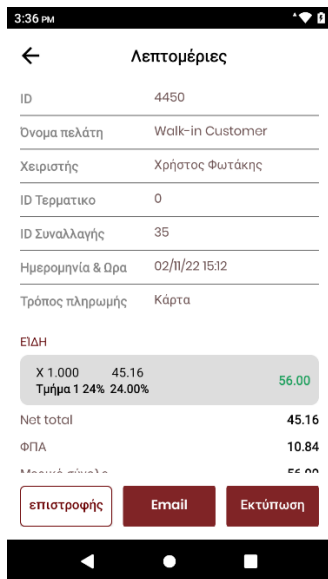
3:36 PM

Λεπτομέριες

| ID | 4450 |
|---|---|
| Όνομα πελάτη | Walk-in Customer |
| Χειριστής | Χρήστος Φωτάκης |
| ID Τερματικο | 0 |
| ID Συναλλαγής | 35 |
| Ημερομηνία & Ωρα | 02/11/22 15:12 |
| Τρόπος πληρωμής | Κάρτα |

ΕΙΔΗ

X 1.000 45.16
Τμήμα 1 24% 24.00% 56.00

| Net total | 45.16 |
|---|---|
| ΦΠΑ | 10.84 |
| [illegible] | 56.00 |

επιστροφής
Email
Εκτύπωση